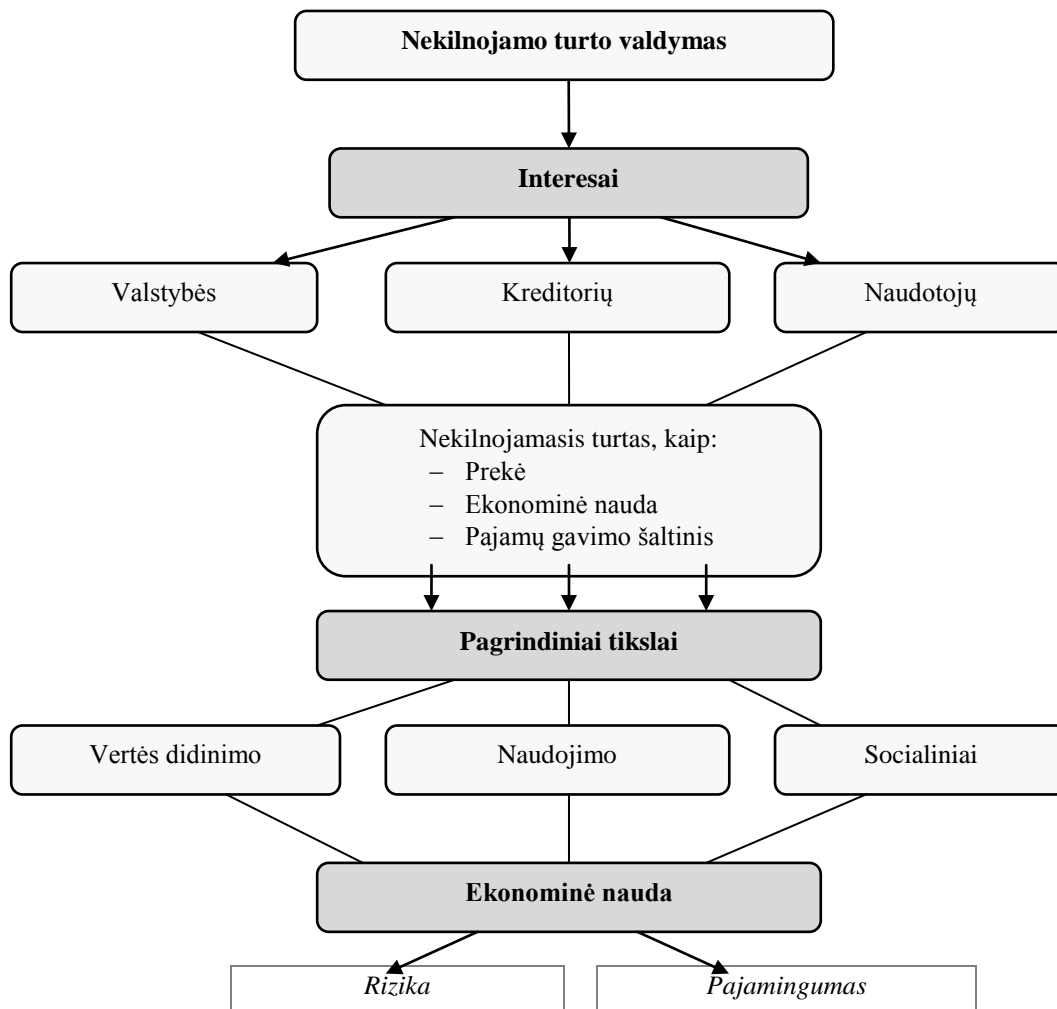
Nekilnojamo turto valdymas

Interesai

Valstybės

Kreditorių

Naudotojų

Nekilnojamasis turtas, kaip:
– Prekė
– Ekonominė nauda
– Pajamų gavimo šaltinis

Pagrindiniai tikslai

Vertės didinimo

Naudojimo

Socialiniai

Ekonominė nauda

Rizika

Pajamingumas